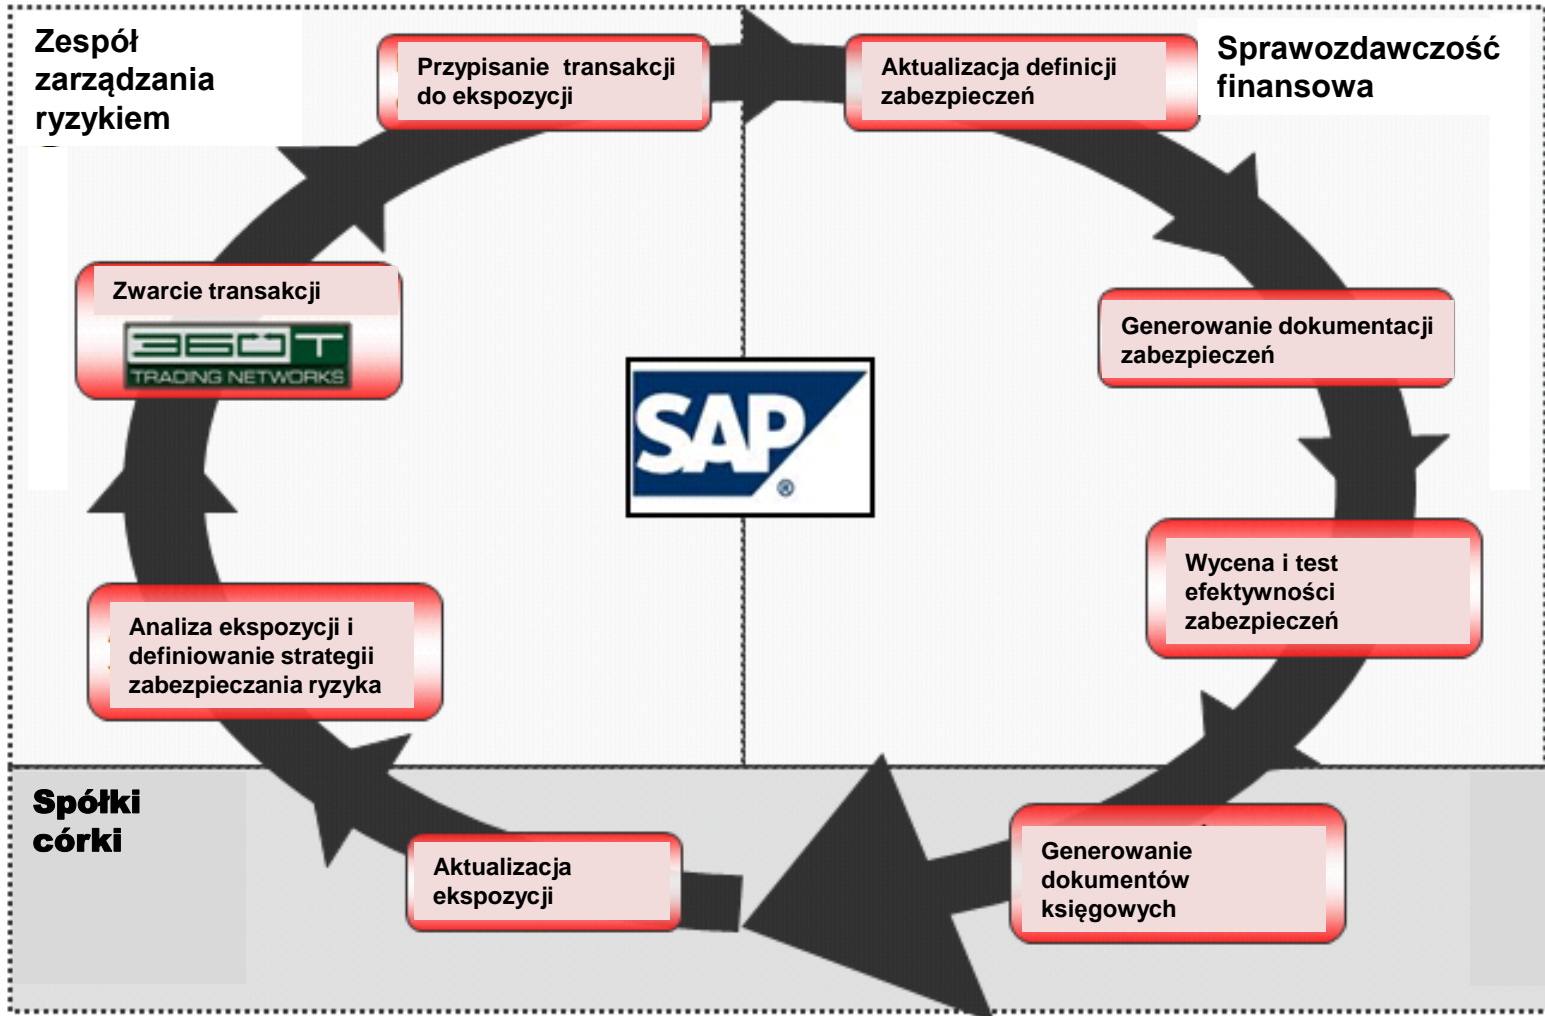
Zespół zarządzania ryzykiem

Przypisanie transakcji do ekspozycji

Aktualizacja definicji zabezpieczeń

Sprawozdawczość finansowa

Zwarcie transakcji

360T
TRADING NETWORKS

SAP®

Generowanie dokumentacji zabezpieczeń

Wycena i test efektywności zabezpieczeń

Analiza ekspozycji i definiowanie strategii zabezpieczania ryzyka

Spółki córki

Aktualizacja ekspozycji

Generowanie dokumentów księgowych